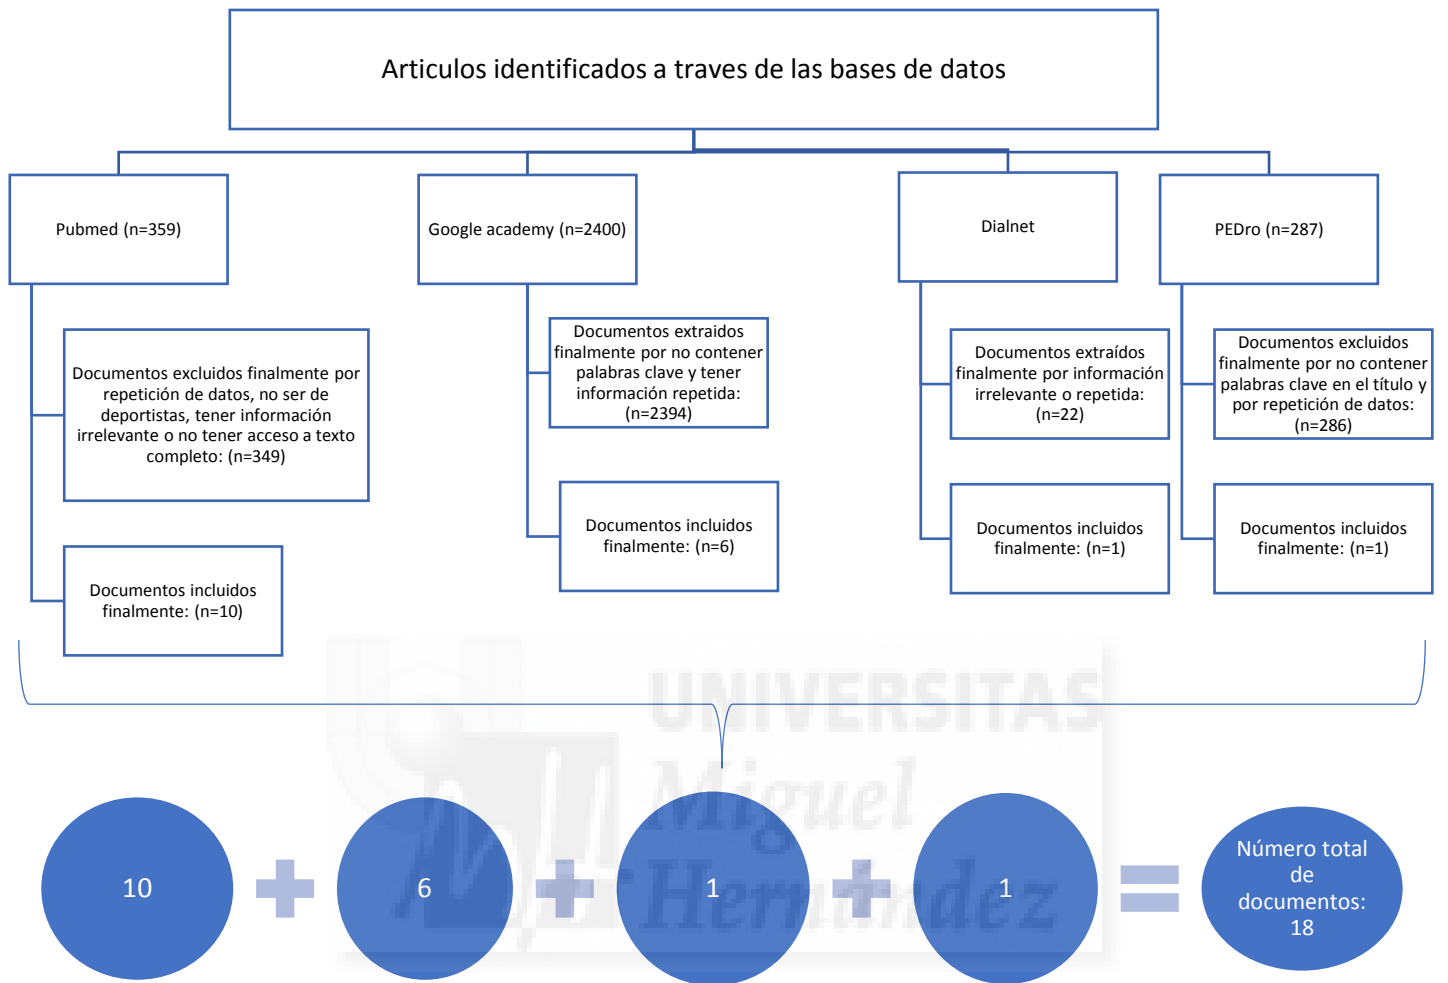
Articulos identificados a traves de las bases de datos

Pubmed (n=359)

Google academy (n=2400)

Dialnet

PEDro (n=287)

Documentos excluidos finalmente por repetición de datos, no ser de deportistas, tener información irrelevante o no tener acceso a texto completo: (n=349)

Documentos incluidos finalmente: (n=10)

Documentos extraidos finalmente por no contener palabras clave y tener información repetida: (n=2394)

Documentos incluidos finalmente: (n=6)

Documentos extraídos finalmente por información irrelevante o repetida: (n=22)

Documentos incluidos finalmente: (n=1)

Documentos excluidos finalmente por no contener palabras clave en el título y por repetición de datos: (n=286)

Documentos incluidos finalmente: (n=1)

UNIVERSITAS Miguel Hernández

10 + 6 + 1 + 1 = Número total de documentos: 18